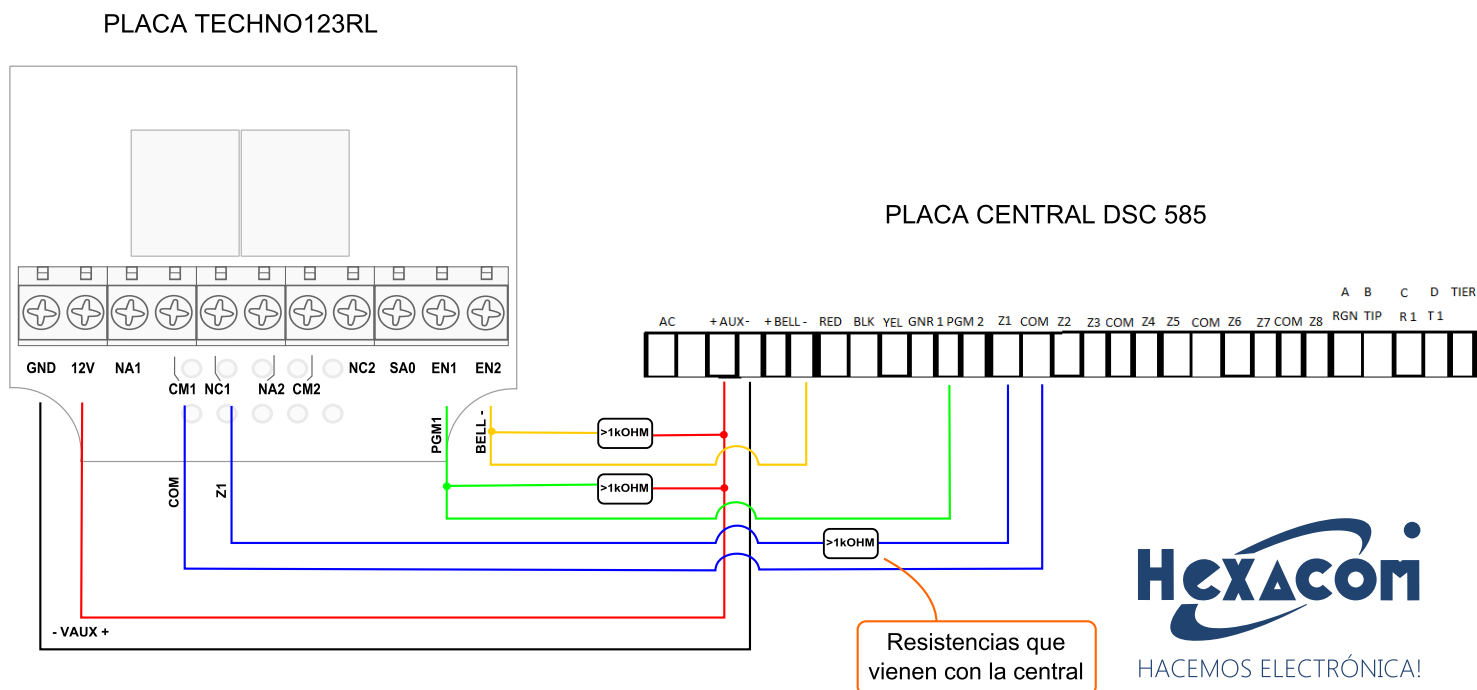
PLACA TECHNO123RL

GND 12V NA1 CM1 NC1 NA2 CM2 NC2 SA0 EN1 EN2

PLACA CENTRAL DSC 585

AC + AUX - + BELL - RED BLK YEL GNR 1 PGM 2 Z1 COM Z2 Z3 COM Z4 Z5 COM Z6 Z7 COM Z8 A B RGN TIP C R 1 D T 1 TIER

PGM1 BELL -

>1kOHM

>1kOHM

COM Z1

>1kOHM

- VAUX +

Resistencias que vienen con la central

Hexacom
HACEMOS ELECTRÓNICA!